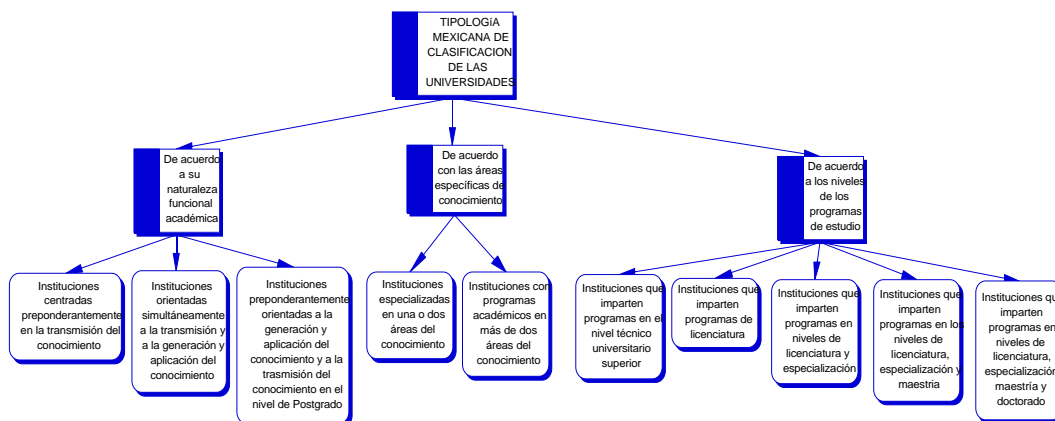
TIPOLOGÍA MEXICANA DE CLASIFICACION DE LAS UNIVERSIDADES

De acuerdo a su naturaleza funcional académica

De acuerdo con las áreas específicas de conocimiento

De acuerdo a los niveles de los programas de estudio

Instituciones centradas preponderantemente en la transmisión del conocimiento

Instituciones orientadas simultáneamente a la transmisión y a la generación y aplicación del conocimiento

Instituciones preponderantemente orientadas a la generación y aplicación del conocimiento y a la trasmisión del conocimiento en el nivel de Postgrado

Instituciones especializadas en una o dos áreas del conocimiento

Instituciones con programas académicos en más de dos áreas del conocimiento

Instituciones que imparten programas en el nivel técnico universitario superior

Instituciones que imparten programas de licenciatura

Instituciones que imparten programas en niveles de licenciatura y especialización

Instituciones que imparten programas en los niveles de licenciatura, especialización y maestría

Instituciones que imparten programas en niveles de licenciatura, especialización, maestría y doctorado